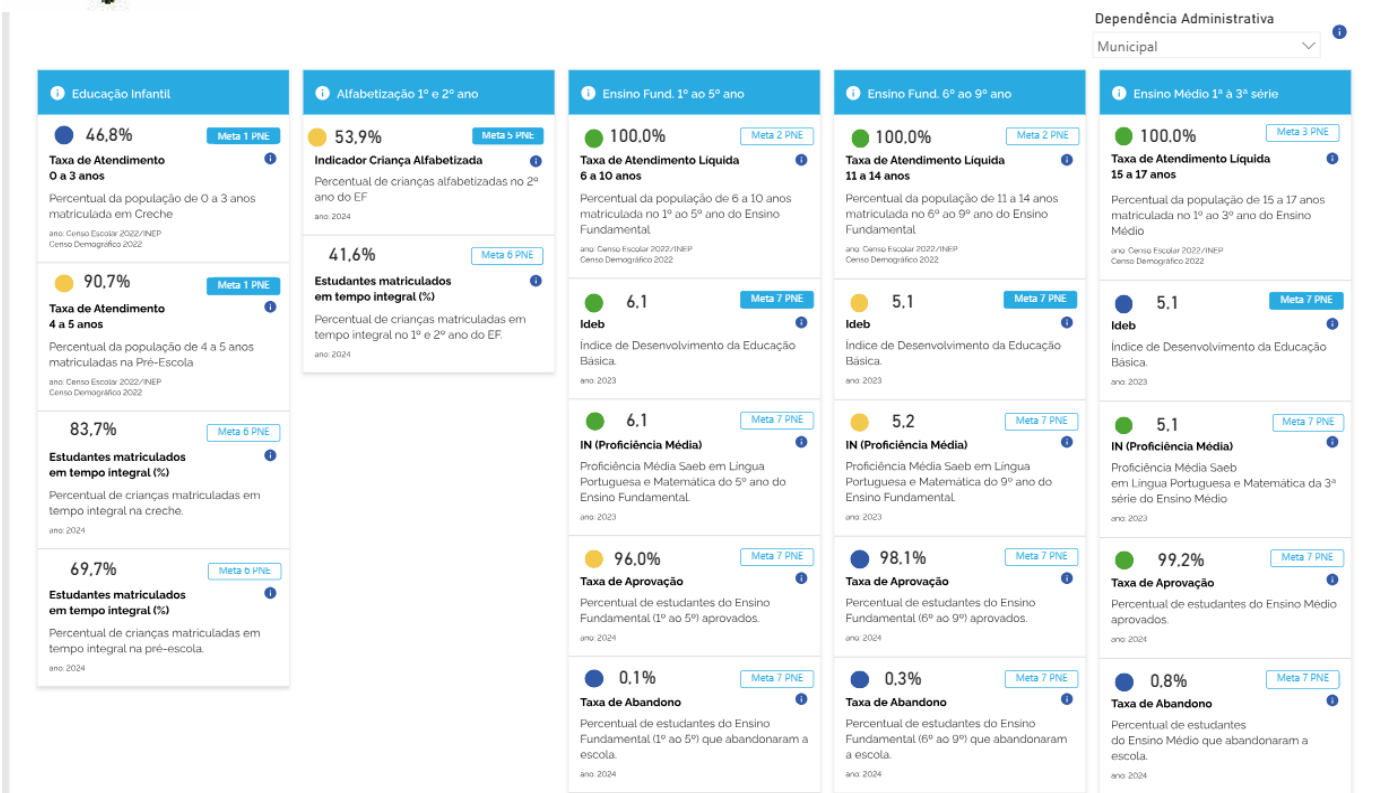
Dependência Administrativa

Municipal

Educação Infantil

46,8%
Meta 1 PNE
Taxa de Atendimento
0 a 3 anos
Percentual da população de 0 a 3 anos matriculada em Creche
ano: Censo Escolar 2022/INEP
Censo Demográfico 2022

90,7%
Meta 1 PNE
Taxa de Atendimento
4 a 5 anos
Percentual da população de 4 a 5 anos matriculadas na Pré-Escola
ano: Censo Escolar 2022/INEP
Censo Demográfico 2022

83,7%
Meta 6 PNE
Estudantes matriculados em tempo integral (%)
Percentual de crianças matriculadas em tempo integral na creche.
ano: 2024

69,7%
Meta 6 PNE
Estudantes matriculados em tempo integral (%)
Percentual de crianças matriculadas em tempo integral na pré-escola.
ano: 2024

Alfabetização 1º e 2º ano

53,9%
Meta 5 PNE
Indicador Criança Alfabetizada
Percentual de crianças alfabetizadas no 2º ano do EF
ano: 2024

41,6%
Meta 6 PNE
Estudantes matriculados em tempo integral (%)
Percentual de crianças matriculadas em tempo integral no 1º e 2º ano do EF.
ano: 2024

Ensino Fund. 1º ao 5º ano

100,0%
Meta 2 PNE
Taxa de Atendimento Líquida
6 a 10 anos
Percentual da população de 6 a 10 anos matriculada no 1º ao 5º ano do Ensino Fundamental
ano: Censo Escolar 2022/INEP
Censo Demográfico 2022

6,1
Meta 7 PNE
Ideb
Índice de Desenvolvimento da Educação Básica.
ano: 2023

6,1
Meta 7 PNE
IN (Proficiência Média)
Proficiência Média Saeb em Língua Portuguesa e Matemática do 5º ano do Ensino Fundamental.
ano: 2023

96,0%
Meta 7 PNE
Taxa de Aprovação
Percentual de estudantes do Ensino Fundamental (1º ao 5º) aprovados.
ano: 2024

0,1%
Meta 7 PNE
Taxa de Abandono
Percentual de estudantes do Ensino Fundamental (1º ao 5º) que abandonaram a escola.
ano: 2024

Ensino Fund. 6º ao 9º ano

100,0%
Meta 2 PNE
Taxa de Atendimento Líquida
11 a 14 anos
Percentual da população de 11 a 14 anos matriculada no 6º ao 9º ano do Ensino Fundamental
ano: Censo Escolar 2022/INEP
Censo Demográfico 2022

5,1
Meta 7 PNE
Ideb
Índice de Desenvolvimento da Educação Básica.
ano: 2023

5,2
Meta 7 PNE
IN (Proficiência Média)
Proficiência Média Saeb em Língua Portuguesa e Matemática do 9º ano do Ensino Fundamental.
ano: 2023

98,1%
Meta 7 PNE
Taxa de Aprovação
Percentual de estudantes do Ensino Fundamental (6º ao 9º) aprovados.
ano: 2024

0,3%
Meta 7 PNE
Taxa de Abandono
Percentual de estudantes do Ensino Fundamental (6º ao 9º) que abandonaram a escola.
ano: 2024

Ensino Médio 1ª à 3ª série

100,0%
Meta 3 PNE
Taxa de Atendimento Líquida
15 a 17 anos
Percentual da população de 15 a 17 anos matriculada no 1º ao 3º ano do Ensino Médio
ano: Censo Escolar 2022/INEP
Censo Demográfico 2022

5,1
Meta 7 PNE
Ideb
Índice de Desenvolvimento da Educação Básica.
ano: 2023

5,1
Meta 7 PNE
IN (Proficiência Média)
Proficiência Média Saeb em Língua Portuguesa e Matemática da 3ª série do Ensino Médio
ano: 2023

99,2%
Meta 7 PNE
Taxa de Aprovação
Percentual de estudantes do Ensino Médio aprovados.
ano: 2024

0,8%
Meta 7 PNE
Taxa de Abandono
Percentual de estudantes do Ensino Médio que abandonaram a escola.
ano: 2024